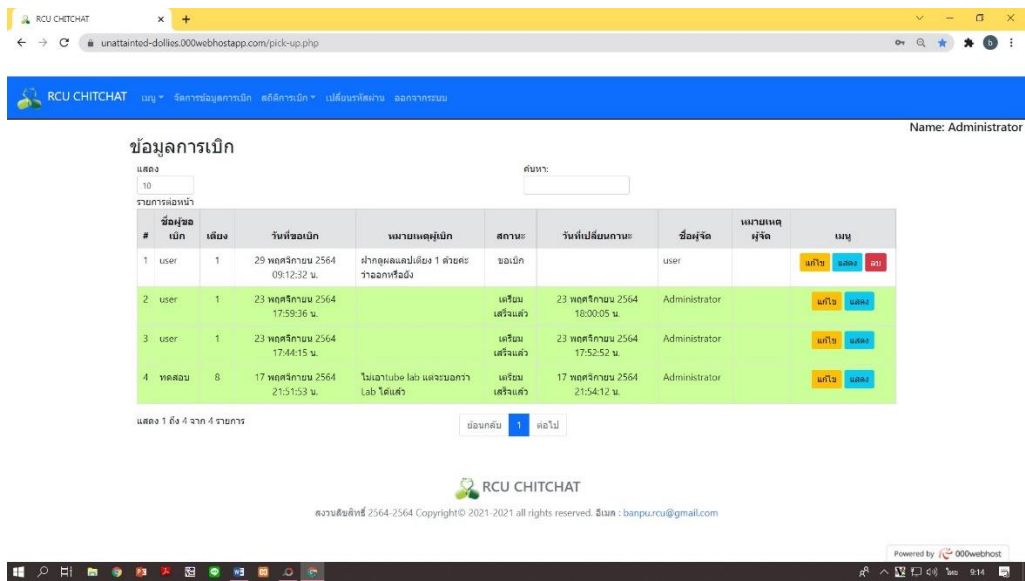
RCU CHITCHAT
unattainted-dollies.000webhostapp.com/pick-up.php

RCU CHITCHAT เมนู จัดการข้อมูลการเบิก สถิติการเบิก เปลี่ยนรหัสผ่าน ออกจากระบบ

Name: Administrator

ข้อมูลการเบิก

แสดง
10
รายการต่อหน้า

ค้นหา:

| # | ชื่อผู้ขอเบิก | เตียง | วันที่ขอเบิก | หมายเหตุผู้เบิก | สถานะ | วันที่เปลี่ยนสถานะ | ชื่อผู้จัด | หมายเหตุผู้จัด | เมนู |
|---|---|---|---|---|---|---|---|---|---|
| 1 | user | 1 | 29 พฤศจิกายน 2564 09:12:32 น. | ฝากดูผลแลปเตียง 1 ด้วยค่ะ ว่าออกหรือยัง | ขอเบิก | | user | | แก้ไข แสดง ลบ |
| 2 | user | 1 | 23 พฤศจิกายน 2564 17:59:36 น. | | เตรียมเสร็จแล้ว | 23 พฤศจิกายน 2564 18:00:05 น. | Administrator | | แก้ไข แสดง |
| 3 | user | 1 | 23 พฤศจิกายน 2564 17:44:15 น. | | เตรียมเสร็จแล้ว | 23 พฤศจิกายน 2564 17:52:52 น. | Administrator | | แก้ไข แสดง |
| 4 | ทดสอบ | 8 | 17 พฤศจิกายน 2564 21:51:53 น. | ไม่เอาtube lab แต่จะบอกว่า Lab ได้แล้ว | เตรียมเสร็จแล้ว | 17 พฤศจิกายน 2564 21:54:12 น. | Administrator | | แก้ไข แสดง |

แสดง 1 ถึง 4 จาก 4 รายการ

ย้อนกลับ 1 ต่อไป

RCU CHITCHAT

สงวนลิขสิทธิ์ 2564-2564 Copyright© 2021-2021 all rights reserved. อีเมล : banpu.rcu@gmail.com

Powered by 000webhost

ไทย 9:14